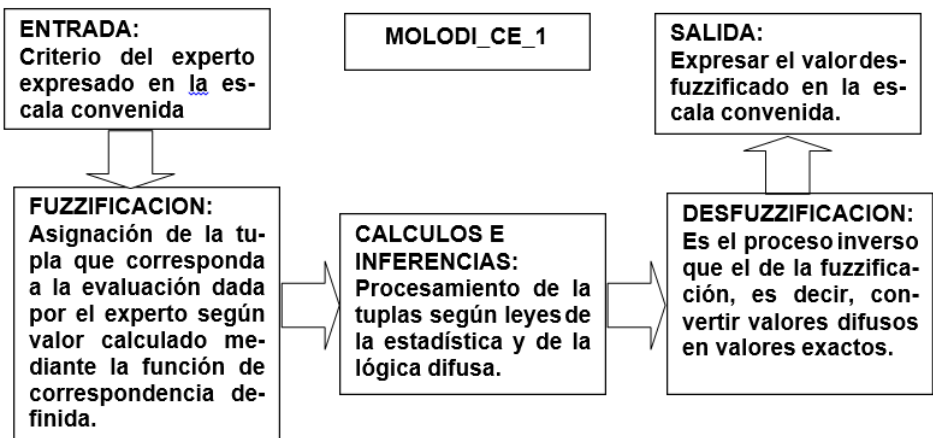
ENTRADA:
Criterio del experto expresado en la escala convenida

MOLODI_CE_1

SALIDA:
Expresar el valor desfuzzificado en la escala convenida.

FUZZIFICACION:
Asignación de la tupla que corresponda a la evaluación dada por el experto según valor calculado mediante la función de correspondencia definida.

CALCULOS E INFERENCIAS:
Procesamiento de la tuplas según leyes de la estadística y de la lógica difusa.

DESFUZZIFICACION:
Es el proceso inverso que el de la fuzzificación, es decir, convertir valores difusos en valores exactos.